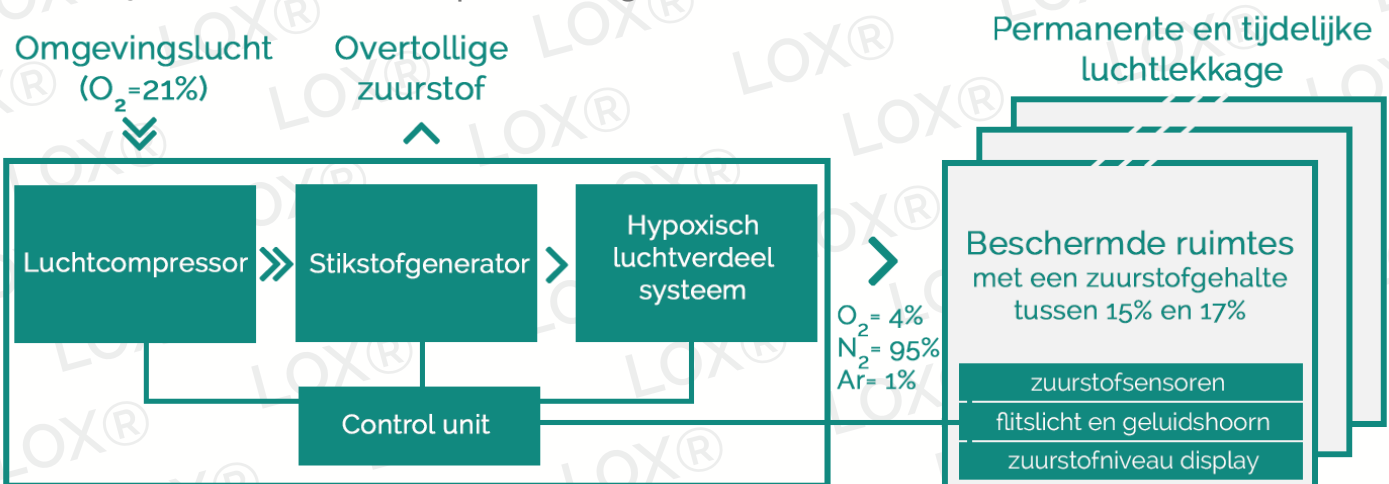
Omgevingslucht ($O_2$=21%)

Overtollige zuurstof

Permanente en tijdelijke luchtlekkage

Luchtcompressor

Stikstofgenerator

Hypoxisch luchtverdeel systeem

Beschermde ruimtes met een zuurstofgehalte tussen 15% en 17%

$O_2$= 4%
$N_2$= 95%
Ar= 1%

Control unit

zuurstofsensoren

flitslicht en geluidshoorn

zuurstofniveau display

LOX®